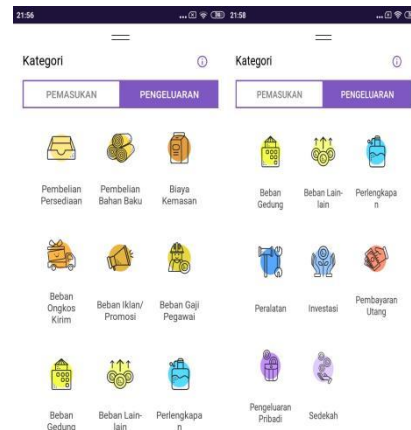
21:56

Kategori

PEMASUKAN PENGELUARAN

Pembelian Persediaan

Pembelian Bahan Baku

Biaya Kemasan

Beban Ongkos Kirim

Beban Iklan/ Promosi

Beban Gaji Pegawai

Beban Gedung

Beban Lain-lain

Perlengkapan

21:58

Kategori

PEMASUKAN PENGELUARAN

Beban Gedung

Beban Lain-lain

Perlengkapan

Peralatan

Investasi

Pembayaran Utang

Pengeluaran Pribadi

Sedekah